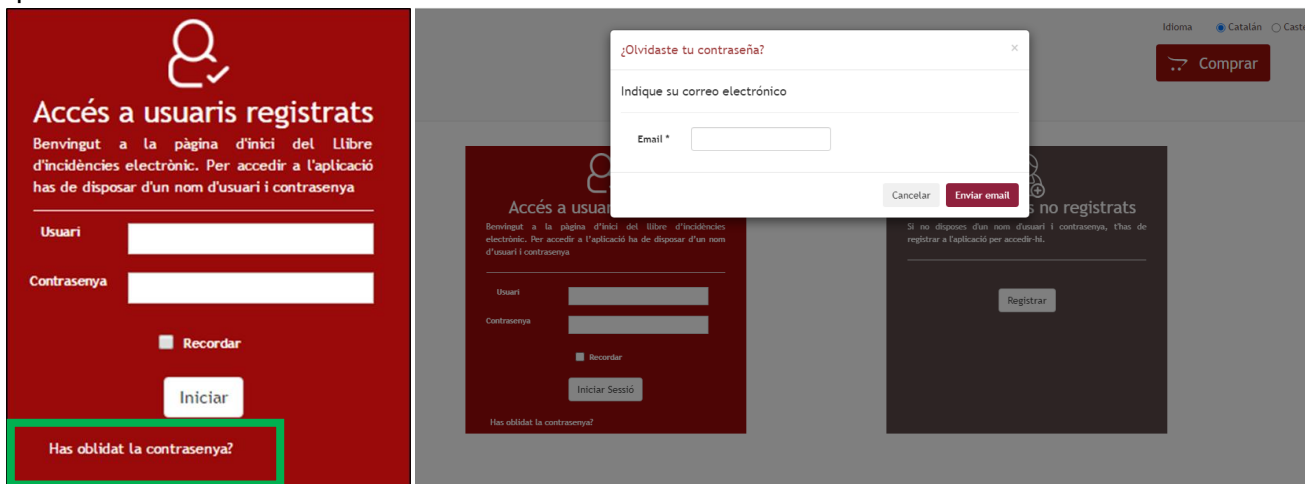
Accés a usuaris registrats

Benvingut a la pàgina d'inici del Llibre d'incidències electrònic. Per accedir a l'aplicació has de disposar d'un nom d'usuari i contrasenya

Usuari

Contrasenya

Recordar

Iniciar

Has oblidat la contrasenya?

Idioma Catalán Caste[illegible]

Comprar

¿Olvidaste tu contraseña?

×

Indique su correo electrónico

Email *

Cancelar

Enviar email

Accés a usua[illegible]

Benvingut a la pàgina d'inici del llibre d'incidències electrònic. Per accedir a l'aplicació ha de disposar d'un nom d'usuari i contrasenya

Usuari

Contrasenya

Recordar

Iniciar Sessió

Has oblidat la contrasenya?

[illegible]s no registrats

Si no disposes d'un nom d'usuari i contrasenya, t'has de registrar a l'aplicació per accedir-hi.

Registrar